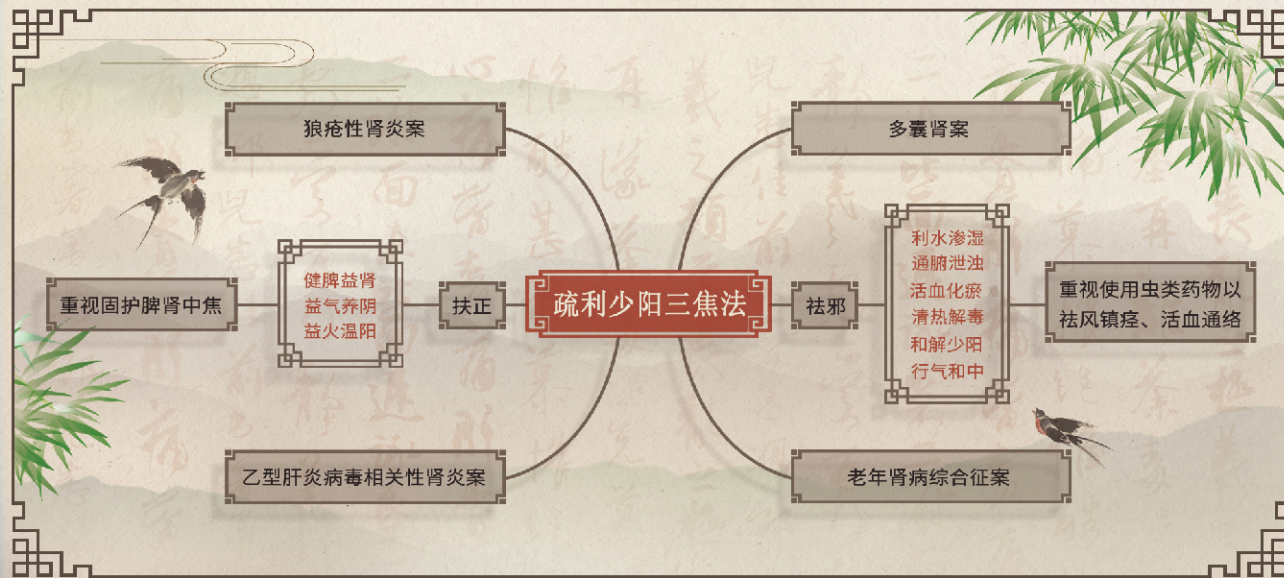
狼疮性肾炎案

多囊肾案

重视固护脾肾中焦

健脾益肾
益气养阴
益火温阳

扶正

疏利少阳三焦法

祛邪

利水渗湿
通腑泄浊
活血化瘀
清热解毒
和解少阳
行气和中

重视使用虫类药物以祛风镇痉、活血通络

乙型肝炎病毒相关性肾炎案

老年肾病综合征案